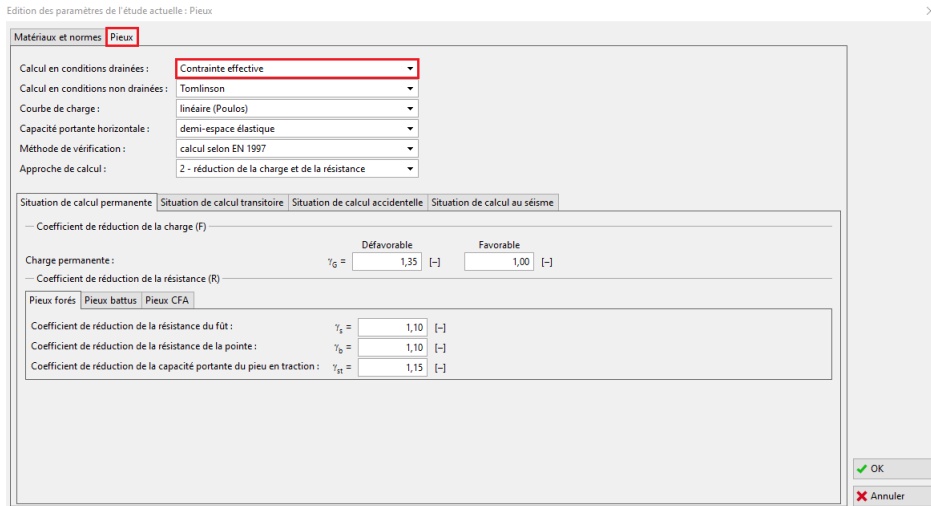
Edition des paramètres de l'étude actuelle : Pieux

Matériaux et normes | Pieux

Calcul en conditions drainées : Contrainte effective
Calcul en conditions non drainées : Tomlinson
Courbe de charge : linéaire (Poulos)
Capacité portante horizontale : demi-espace élastique
Méthode de vérification : calcul selon EN 1997
Approche de calcul : 2 - réduction de la charge et de la résistance

Situation de calcul permanente | Situation de calcul transitoire | Situation de calcul accidentelle | Situation de calcul au séisme

Coefficient de réduction de la charge (F)

Défavorable Favorable
Charge permanente : $\gamma_G$ = 1,35 [–] 1,00 [–]

Coefficient de réduction de la résistance (R)

Pieux forés | Pieux battus | Pieux CFA

Coefficient de réduction de la résistance du fût : $\gamma_s$ = 1,10 [–]
Coefficient de réduction de la résistance de la pointe : $\gamma_b$ = 1,10 [–]
Coefficient de réduction de la capacité portante du pieu en traction : $\gamma_{st}$ = 1,15 [–]

OK
Annuler